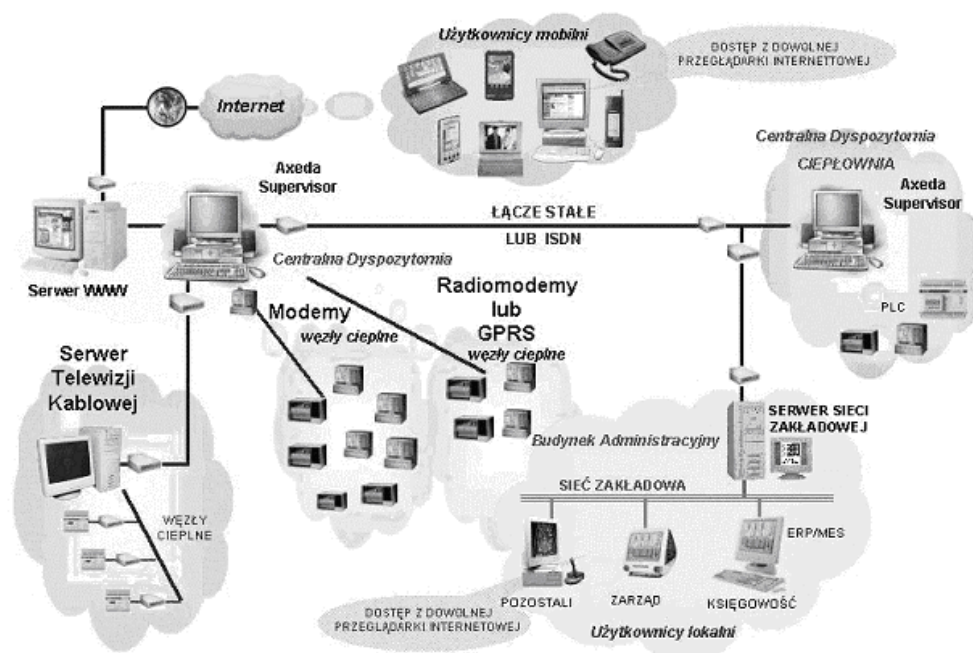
Użytkownicy mobilni

DOSTĘP Z DOWOLNEJ PRZEGLĄDARKI INTERNETTOWEJ

Internet

Axeda Supervisor

Centralna Dyspozytornia
CIEPŁOWNIA
Axeda Supervisor

ŁĄCZE STAŁE
LUB ISDN

Serwer WWW

Centralna Dyspozytornia

Radiomodemy
lub
GPRS
węzły cieplne

Modemy
węzły cieplne

PLC

Serwer
Telewizji
Kablowej

Budynek Administracyjny

SERWER SIECI ZAKŁADOWEJ

SIEĆ ZAKŁADOWA

WĘZŁY CIEPLNE

ERP/MES

POZOSTALI

ZARZĄD

KSIĘGOWOŚĆ

DOSTĘP Z DOWOLNEJ PRZEGLĄDARKI INTERNETOWEJ

Użytkownicy lokalni